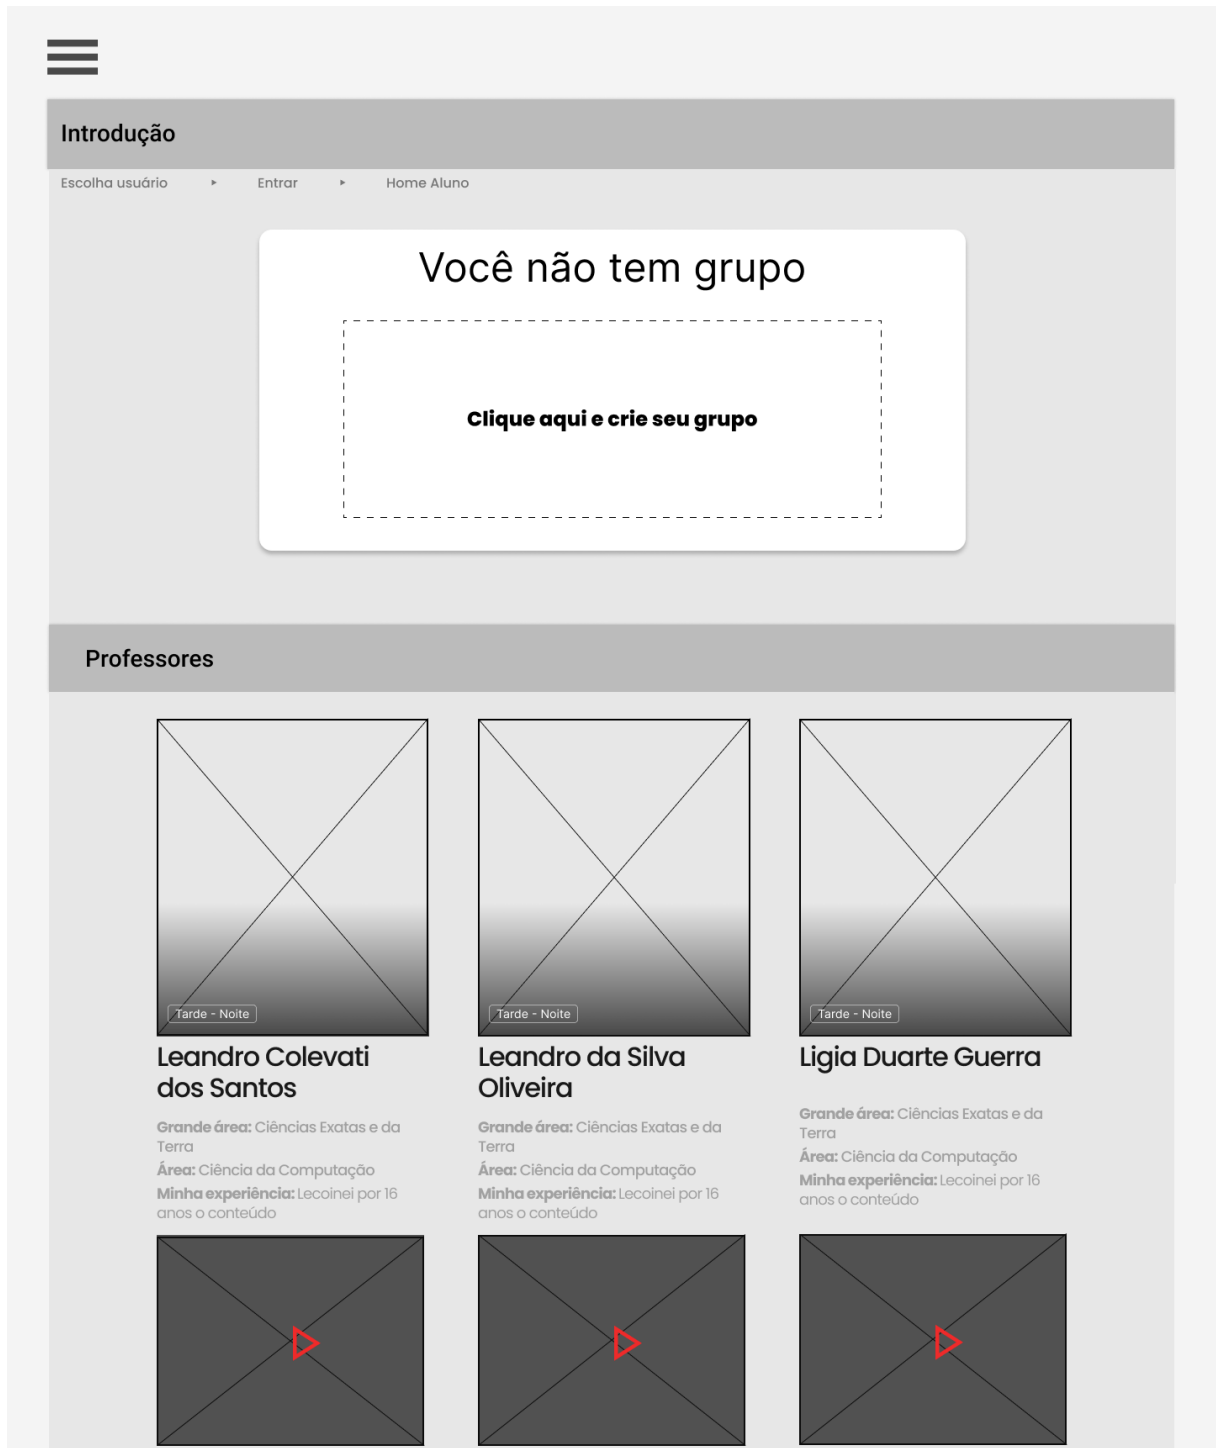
Introdução

Escolha usuário ▸ Entrar ▸ Home Aluno

Você não tem grupo

Clique aqui e crie seu grupo

Professores

Tarde - Noite

Leandro Colevati dos Santos

Grande área: Ciências Exatas e da Terra
Área: Ciência da Computação
Minha experiência: Lecoinei por 16 anos o conteúdo

Tarde - Noite

Leandro da Silva Oliveira

Grande área: Ciências Exatas e da Terra
Área: Ciência da Computação
Minha experiência: Lecoinei por 16 anos o conteúdo

Tarde - Noite

Ligia Duarte Guerra

Grande área: Ciências Exatas e da Terra
Área: Ciência da Computação
Minha experiência: Lecoinei por 16 anos o conteúdo